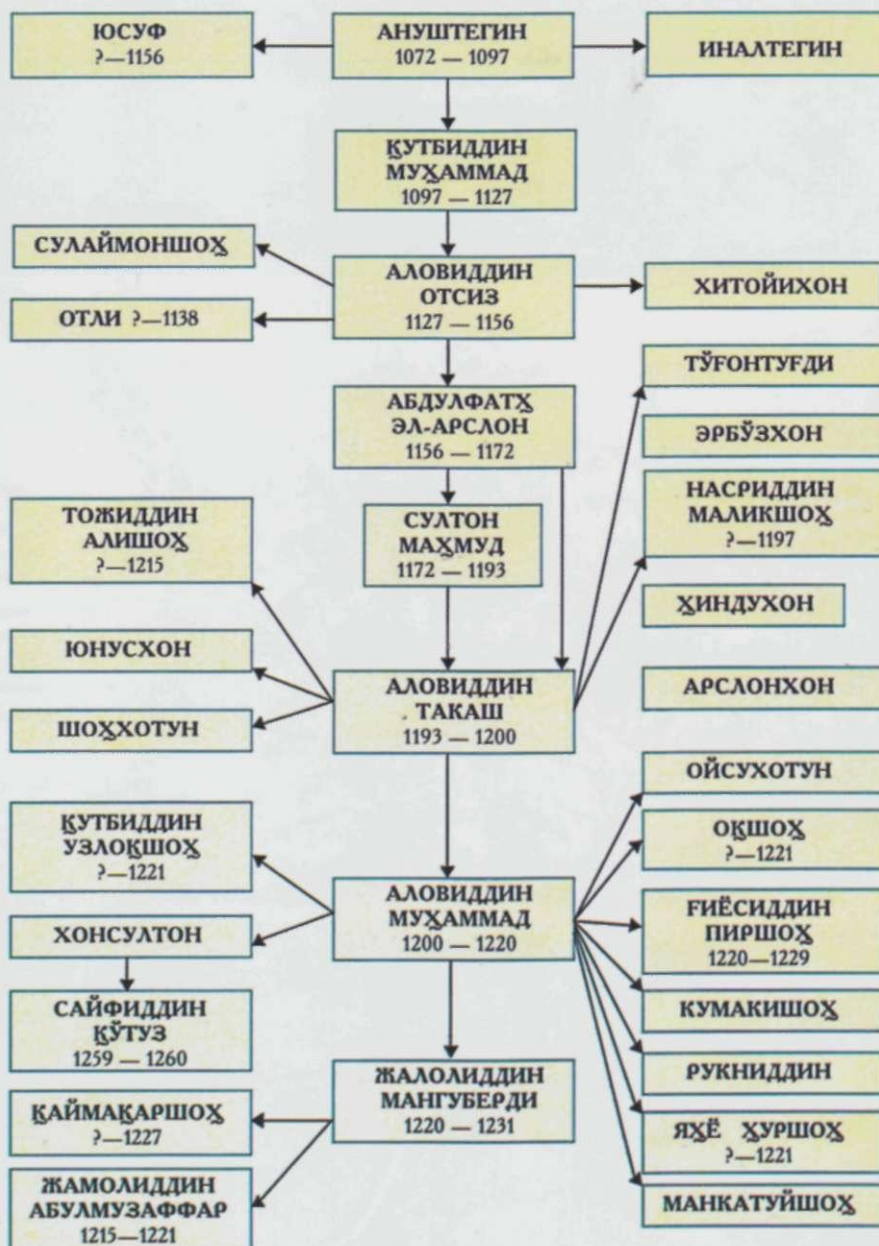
ЮСУФ
?—1156

АНУШТЕГИН
1072 — 1097

ИНАЛТЕГИН

ҚУТБИДДИН
МУҲАММАД
1097 — 1127

СУЛАЙМОНШОҲ

АЛОВИДДИН
ОТСИЗ
1127 — 1156

ХИТОЙИХОН

ОТЛИ ?—1138

АБДУЛФАТҲ
ЭЛ-АРСЛОН
1156 — 1172

ТЎҒОНТУҒДИ

ЭРБЎЗХОН

НАСРИДДИН
МАЛИКШОҲ
?—1197

ТОЖИДДИН
АЛИШОҲ
?—1215

СУЛТОН
МАҲМУД
1172 — 1193

ҲИНДУХОН

ЮНУСХОН

АЛОВИДДИН
ТАКАШ
1193 — 1200

АРСЛОНХОН

ШОҲХОТУН

ОЙСУХОТУН

ҚУТБИДДИН
УЗЛОҚШОҲ
?—1221

ОҚШОҲ
?—1221

АЛОВИДДИН
МУҲАММАД
1200 — 1220

ҒИЁСИДДИН
ПИРШОҲ
1220—1229

ХОНСУЛТОН

САЙФИДДИН
ҚЎТУЗ
1259 — 1260

КУМАКИШОҲ

РУКНИДДИН

ЖАЛОЛИДДИН
МАНГУБЕРДИ
1220 — 1231

ҚАЙМАҚАРШОҲ
?—1227

ЯҲЁ ҲУРШОҲ
?—1221

ЖАМОЛИДДИН
АБУЛМУЗАФФАР
1215—1221

МАНКАТУЙШОҲ